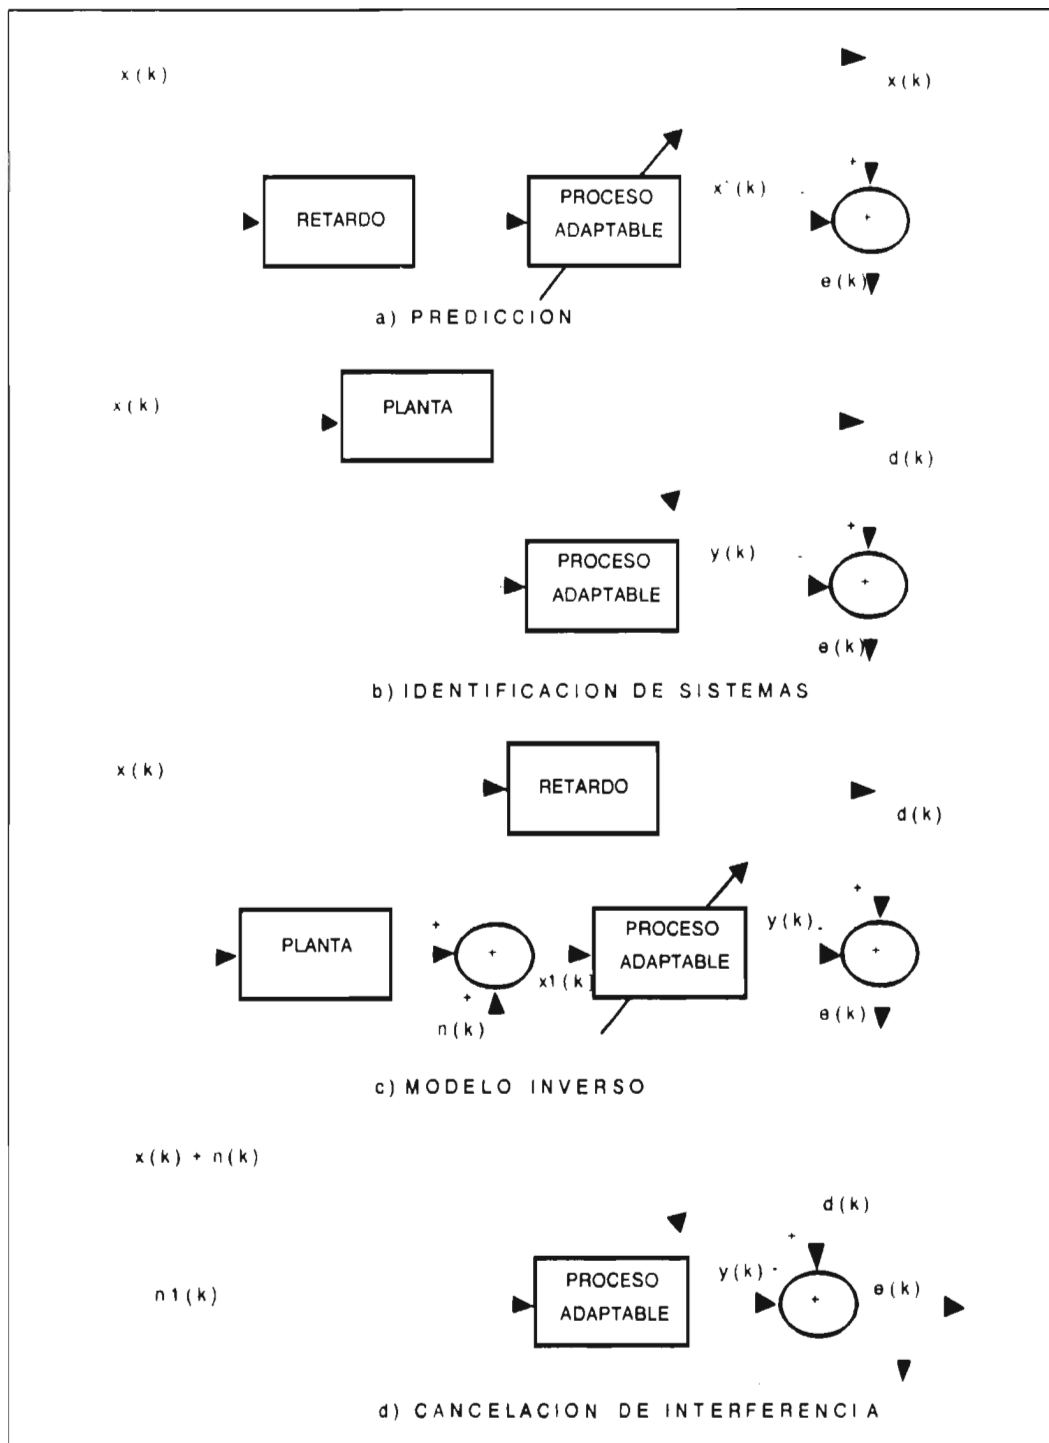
x(k)

x(k)

RETARDO

PROCESO ADAPTABLE

x'(k)

-

+

+

e(k)

a) PREDICCION

x(k)

PLANTA

d(k)

PROCESO ADAPTABLE

y(k)

-

+

+

e(k)

b) IDENTIFICACION DE SISTEMAS

x(k)

RETARDO

d(k)

PLANTA

+

+

+

n(k)

x1(k)

PROCESO ADAPTABLE

y(k).

+

+

e(k)

c) MODELO INVERSO

x(k) + n(k)

d(k)

n1(k)

PROCESO ADAPTABLE

y(k) -

+

+

e(k)

d) CANCELACION DE INTERFERENCIA